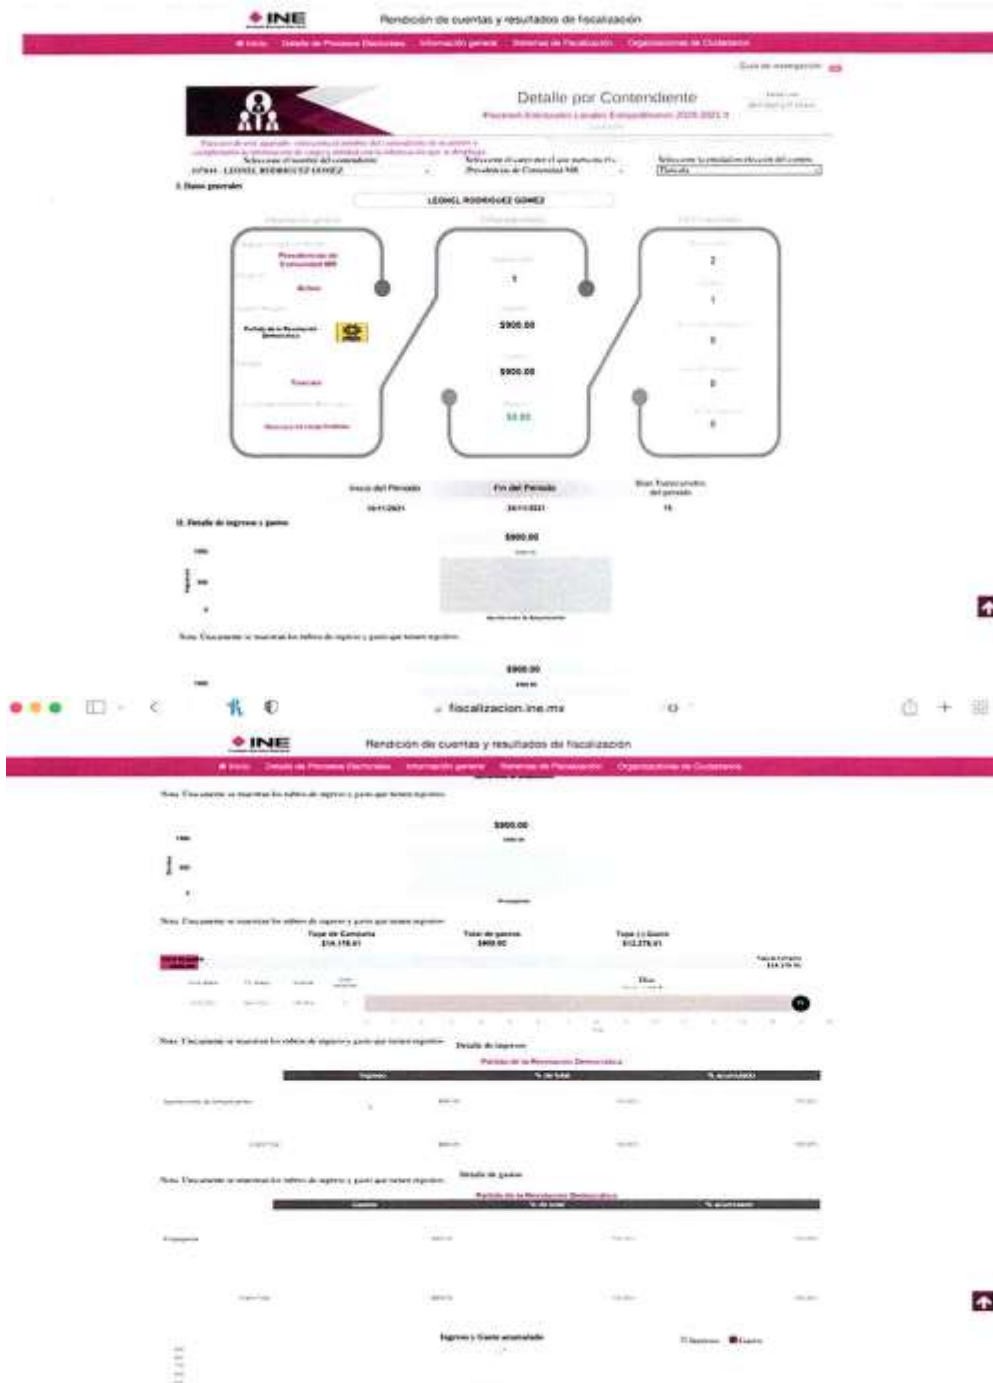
INE

Rendición de cuentas y resultados de fiscalización

Inicio | Detalle de Procesos Electorales | Información general | Sistemas de Fiscalización | Organizaciones de Ciudadanos

Guía de navegación

Detalle por Contendiente

Procesos Electorales Locales Extraordinarios 2020-2021 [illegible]

Seleccione el nombre del contendiente
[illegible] - LEONEL RODRIGUEZ GOMEZ

Seleccione el cargo por el que participa
Presidencia de Comunidad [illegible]

Seleccione la entidad
Tlaxcala

I. Datos generales

LEONEL RODRIGUEZ GOMEZ

Presidencia de Comunidad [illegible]

Activo

Partido de la Revolución Democrática

Tlaxcala

1

$900.00

$900.00

$0.00

2

1

0

0

0

| Inicio del Periodo | Fin del Periodo | Días Transcurridos del periodo |
|---|---|---|
| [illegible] | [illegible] | 15 |

II. Detalle de ingresos y gastos

$900.00

Nota: Únicamente se muestran los rubros de ingreso y gasto que tienen registro.

$900.00

fiscalizacion.ine.mx

INE

Rendición de cuentas y resultados de fiscalización

Inicio | Detalle de Procesos Electorales | Información general | Sistemas de Fiscalización | Organizaciones de Ciudadanos

Nota: Únicamente se muestran los rubros de ingreso y gasto que tienen registro.

$900.00

Nota: Únicamente se muestran los rubros de ingreso y gasto que tienen registro.

Tope de Campaña
$14,178.61

Total de gastos
$900.00

Tope (-) Gasto
$13,278.61

Días

Nota: Únicamente se muestran los rubros de ingreso y gasto que tienen registro.

Detalle de ingresos

Partido de la Revolución Democrática

| Ingreso | % de total | % acumulado |
|---|---|---|
| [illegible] | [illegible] | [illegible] |
| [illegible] | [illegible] | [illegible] |

Nota: Únicamente se muestran los rubros de ingreso y gasto que tienen registro.

Detalle de gastos

Partido de la Revolución Democrática

| Gastos | % de total | % acumulado |
|---|---|---|
| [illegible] | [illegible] | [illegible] |
| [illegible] | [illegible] | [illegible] |

Ingreso y Gasto acumulado

Ingresos Gastos